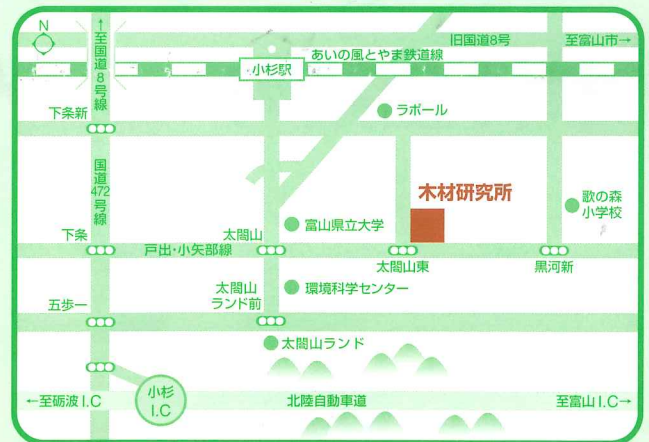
N

↑至国道8号線

あいの風とやま鉄道線

旧国道8号

至富山市→

小杉駅

ラポール

下条新

国道472号線

木材研究所

歌の森小学校

富山県立大学

太閤山

下条

戸出・小矢部線

太閤山東

黒河新

太閤山ランド前

環境科学センター

五歩一

太閤山ランド

小杉I.C

←至砺波I.C

北陸自動車道

至富山I.C→